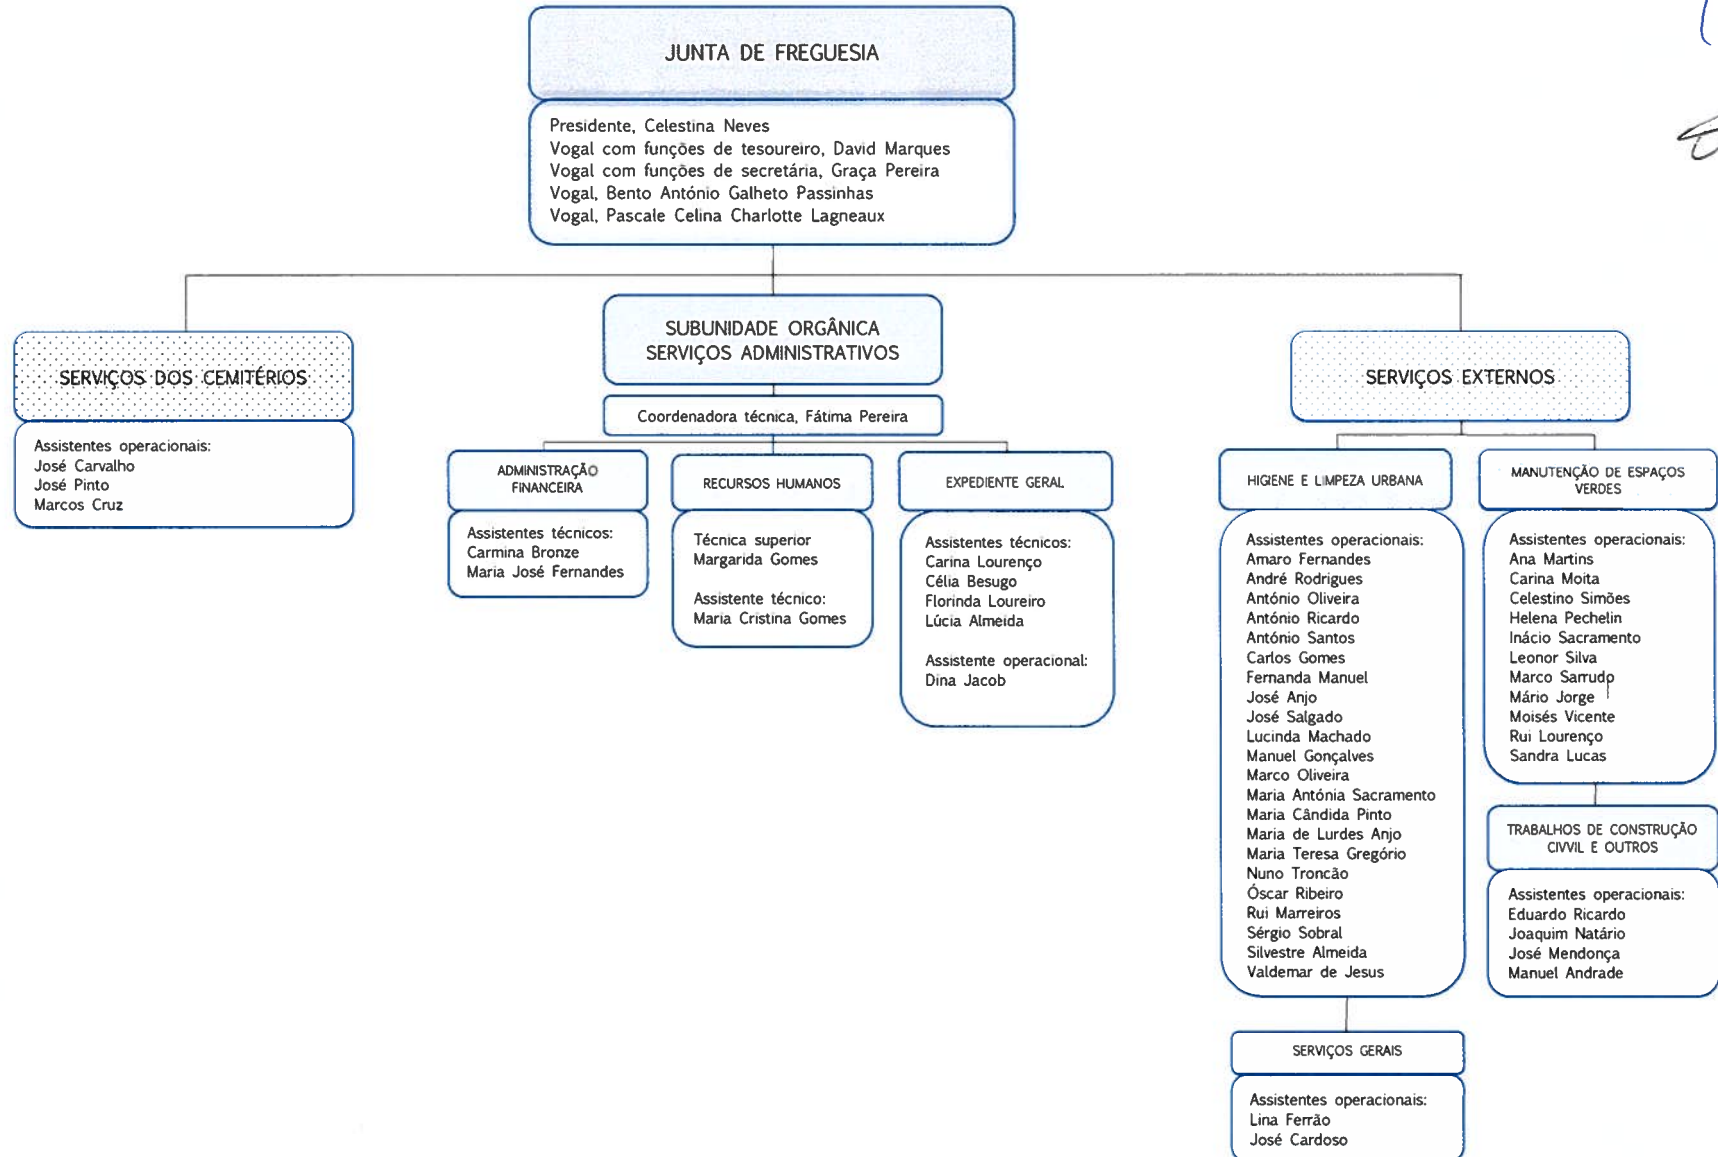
JUNTA DE FREGUESIA

Presidente, Celestina Neves
Vogal com funções de tesoureiro, David Marques
Vogal com funções de secretária, Graça Pereira
Vogal, Bento António Galheto Passinhas
Vogal, Pascale Celina Charlotte Lagneaux

SERVIÇOS DOS CEMITÉRIOS

Assistentes operacionais:
José Carvalho
José Pinto
Marcos Cruz

SUBUNIDADE ORGÂNICA
SERVIÇOS ADMINISTRATIVOS

Coordenadora técnica, Fátima Pereira

ADMINISTRAÇÃO FINANCEIRA

Assistentes técnicos:
Carmina Bronze
Maria José Fernandes

RECURSOS HUMANOS

Técnica superior
Margarida Gomes

Assistente técnico:
Maria Cristina Gomes

EXPEDIENTE GERAL

Assistentes técnicos:
Carina Lourenço
Célia Besugo
Florinda Loureiro
Lúcia Almeida

Assistente operacional:
Dina Jacob

SERVIÇOS EXTERNOS

HIGIENE E LIMPEZA URBANA

Assistentes operacionais:
Amaro Fernandes
André Rodrigues
António Oliveira
António Ricardo
António Santos
Carlos Gomes
Fernanda Manuel
José Anjo
José Salgado
Lucinda Machado
Manuel Gonçalves
Marco Oliveira
Maria Antónia Sacramento
Maria Cândida Pinto
Maria de Lurdes Anjo
Maria Teresa Gregório
Nuno Troncão
Óscar Ribeiro
Rui Marreiros
Sérgio Sobral
Silvestre Almeida
Valdemar de Jesus

SERVIÇOS GERAIS

Assistentes operacionais:
Lina Ferrão
José Cardoso

MANUTENÇÃO DE ESPAÇOS VERDES

Assistentes operacionais:
Ana Martins
Carina Moita
Celestino Simões
Helena Pechelin
Inácio Sacramento
Leonor Silva
Marco Sarrudo
Mário Jorge
Moisés Vicente
Rui Lourenço
Sandra Lucas

TRABALHOS DE CONSTRUÇÃO CIVIL E OUTROS

Assistentes operacionais:
Eduardo Ricardo
Joaquim Natário
José Mendonça
Manuel Andrade